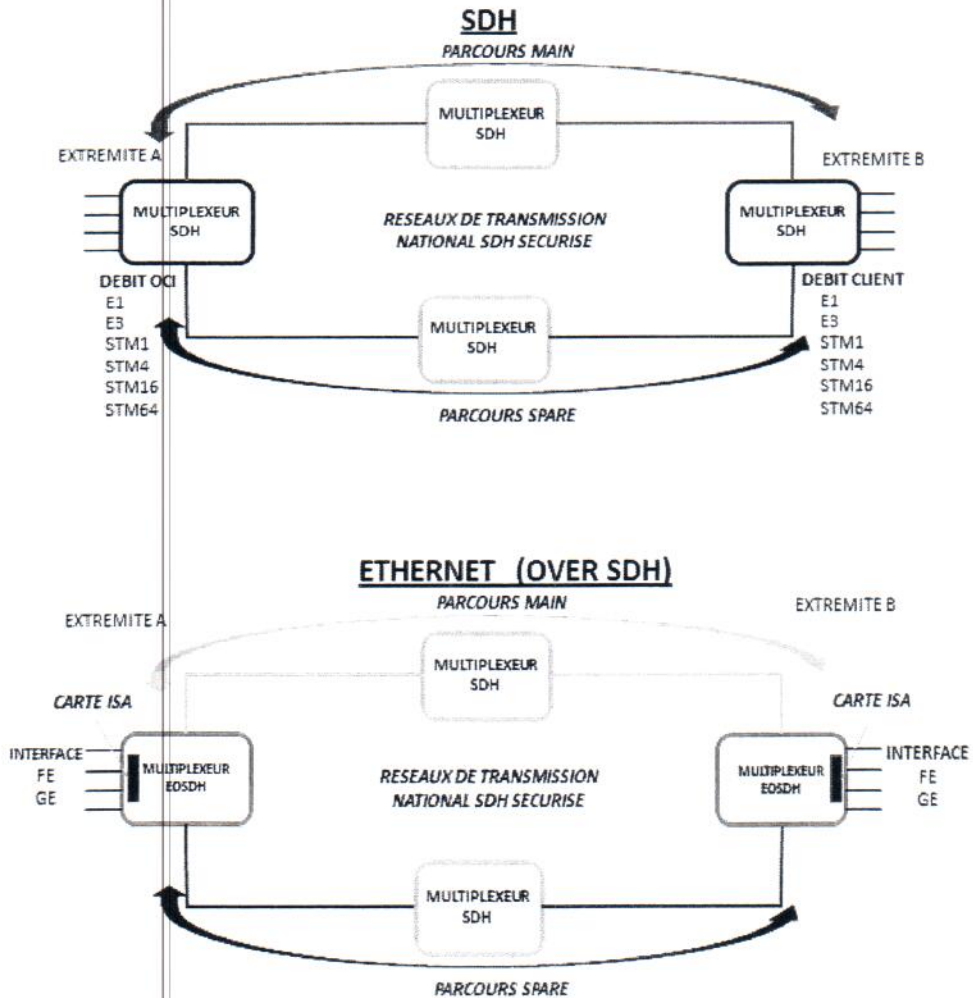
SDH

PARCOURS MAIN

MULTIPLEXEUR SDH

EXTREMITE A

EXTREMITE B

MULTIPLEXEUR SDH

RESEAUX DE TRANSMISSION NATIONAL SDH SECURISE

MULTIPLEXEUR SDH

DEBIT OCI
E1
E3
STM1
STM4
STM16
STM64

MULTIPLEXEUR SDH

DEBIT CLIENT
E1
E3
STM1
STM4
STM16
STM64

PARCOURS SPARE

ETHERNET (OVER SDH)

PARCOURS MAIN

EXTREMITE A

EXTREMITE B

MULTIPLEXEUR SDH

CARTE ISA

CARTE ISA

INTERFACE
FE
GE

MULTIPLEXEUR EOSDH

RESEAUX DE TRANSMISSION NATIONAL SDH SECURISE

MULTIPLEXEUR EOSDH

INTERFACE
FE
GE

MULTIPLEXEUR SDH

PARCOURS SPARE